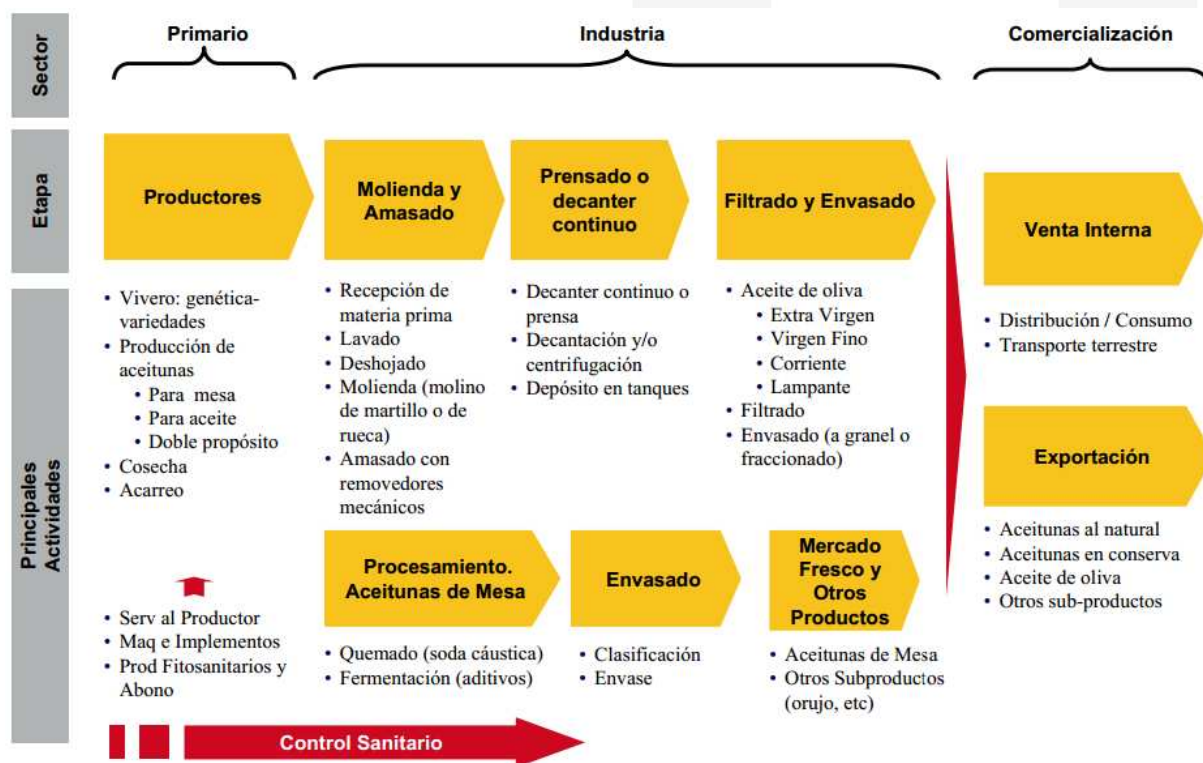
Sector

Primario

Industria

Comercialización

Etapa

Productores

Molienda y Amasado

Prensado o decanter continuo

Filtrado y Envasado

Venta Interna

Principales Actividades

• Vivero: genética-variedades
• Producción de aceitunas
  • Para mesa
  • Para aceite
  • Doble propósito
• Cosecha
• Acarreo

• Recepción de materia prima
• Lavado
• Deshojado
• Molienda (molino de martillo o de rueca)
• Amasado con removedores mecánicos

• Decanter continuo o prensa
• Decantación y/o centrifugación
• Depósito en tanques

• Aceite de oliva
  • Extra Virgen
  • Virgen Fino
  • Corriente
  • Lampante
• Filtrado
• Envasado (a granel o fraccionado)

• Distribución / Consumo
• Transporte terrestre

Exportación

• Aceitunas al natural
• Aceitunas en conserva
• Aceite de oliva
• Otros sub-productos

Procesamiento. Aceitunas de Mesa

Envasado

Mercado Fresco y Otros Productos

• Serv al Productor
• Maq e Implementos
• Prod Fitosanitarios y Abono

• Quemado (soda cáustica)
• Fermentación (aditivos)

• Clasificación
• Envase

• Aceitunas de Mesa
• Otros Subproductos (orujo, etc)

Control Sanitario